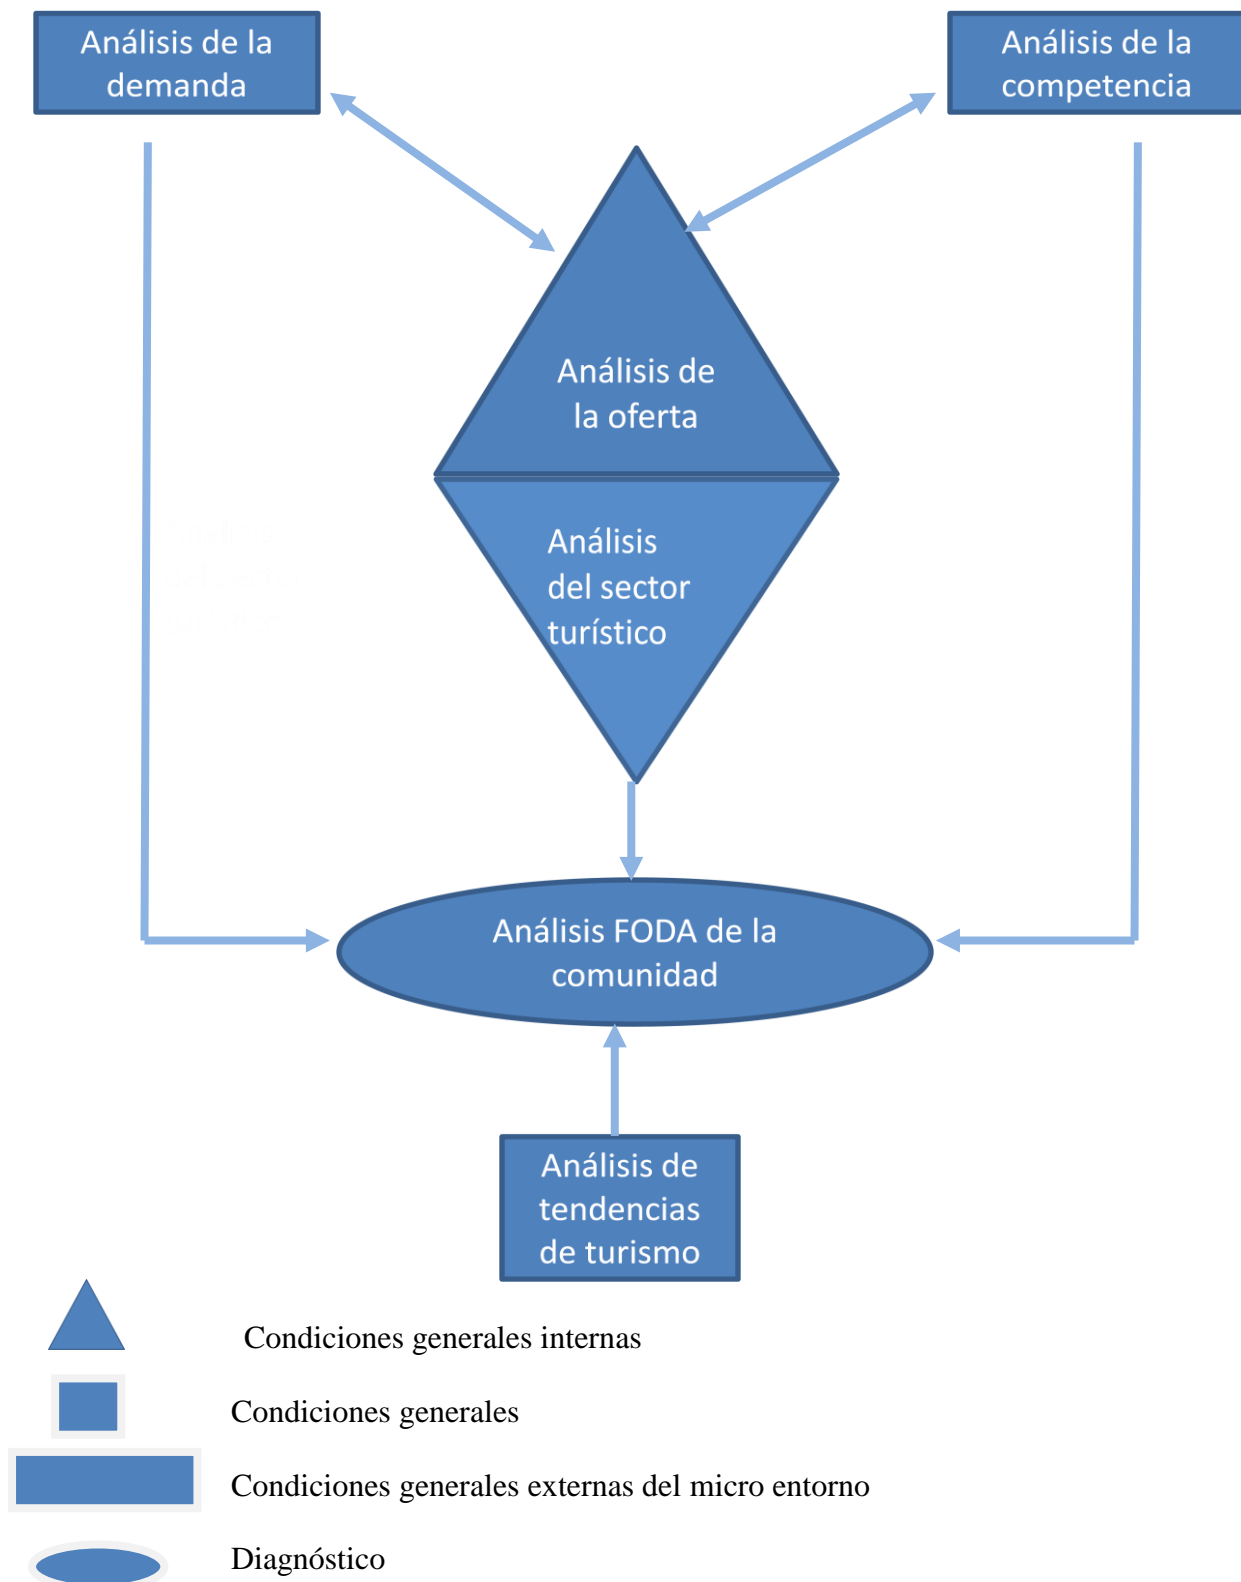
Análisis de la demanda

Análisis de la competencia

Análisis de la oferta

Análisis del sector turístico

Análisis FODA de la comunidad

Análisis de tendencias de turismo

Condiciones generales internas

Condiciones generales

Condiciones generales externas del micro entorno

Diagnóstico